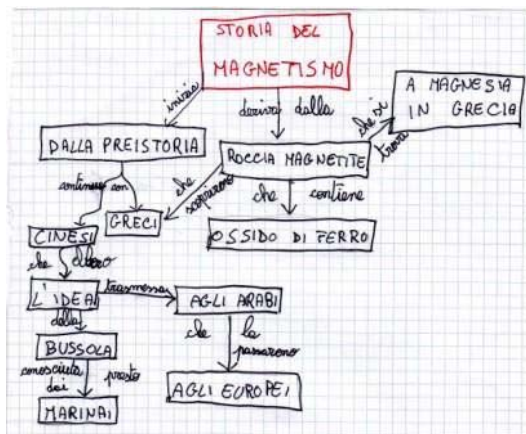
STORIA DEL MAGNETISMO

inizia

deriva dalla

DALLA PREISTORIA

ROCCIA MAGNETITE

che si trova

A MAGNESIA IN GRECIA

continua con

che scoprirono

che contiene

GRECI

OSSIDO DI FERRO

CINESI

che diedero

L'IDEA

trasmessa

AGLI ARABI

della

che la passarono

BUSSOLA

conosciuta presto dai

AGLI EUROPEI

MARINAI